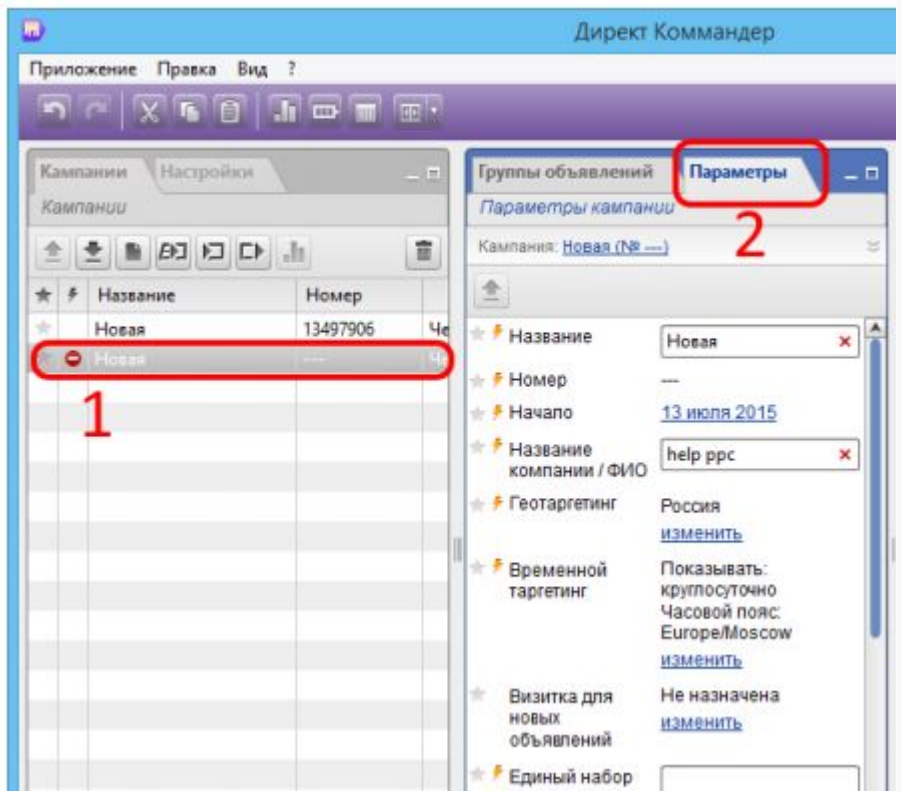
Директ Коммандер

Приложение Правка Вид ?

Кампании Настройки
Кампании

| ★ | ⚡ | Название | Номер | |
|---|---|---|---|---|
| | | Новая | 13497906 | Че |
| | | Новая | --- | Че |

1

Группы объявлений Параметры
Параметры кампании
2
Кампания: Новая (№ ---)

Название: Новая
Номер: ---
Начало: 13 июля 2015
Название компании / ФИО: help ppc
Геотаргетинг: Россия изменить
Временной таргетинг: Показывать: круглосуточно Часовой пояс: Europe/Moscow изменить
Визитка для новых объявлений: Не назначена изменить
Единый набор